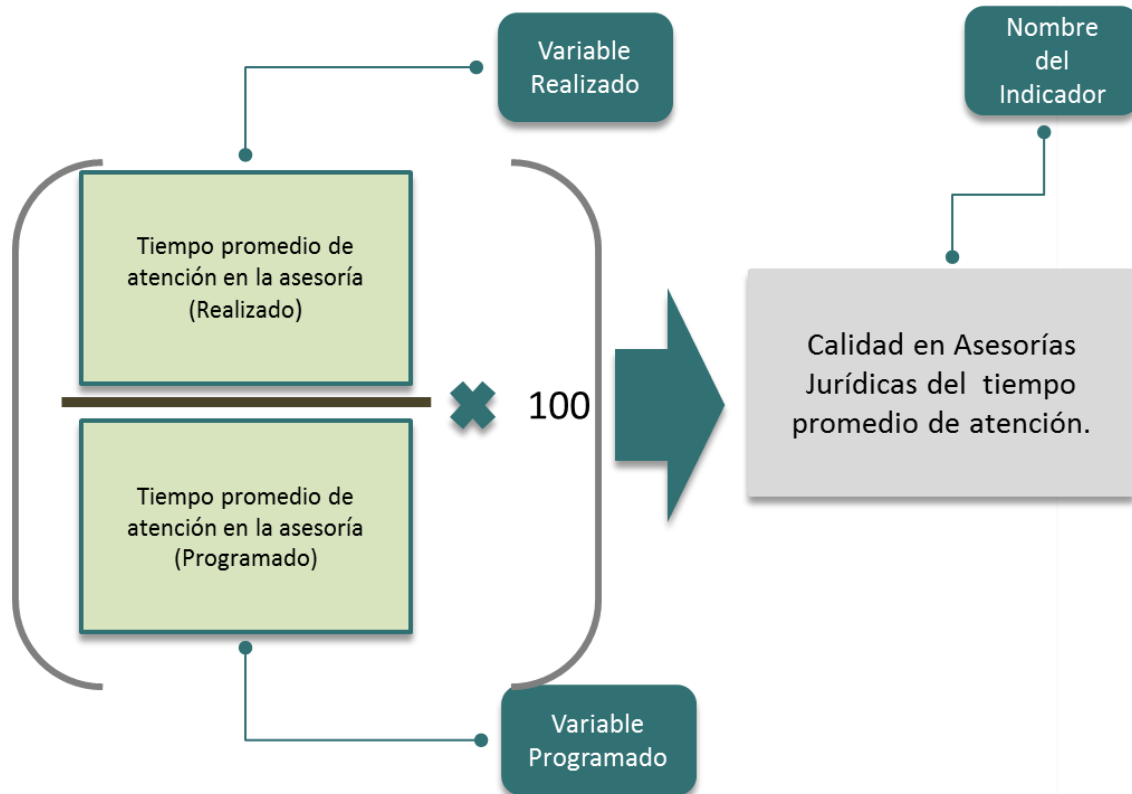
Variable Realizado

Nombre del Indicador

Tiempo promedio de atención en la asesoría (Realizado)

Tiempo promedio de atención en la asesoría (Programado)

✖ 100

Calidad en Asesorías Jurídicas del tiempo promedio de atención.

Variable Programado